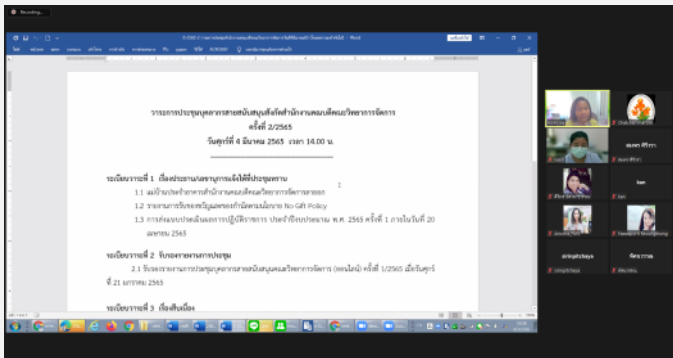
Recording...

วาระการประชุมบุคลากรสายสนับสนุนสังกัดสำนักงานคณบดีคณะวิทยาการจัดการ
ครั้งที่ 2/2565
วันศุกร์ที่ 4 มีนาคม 2565 เวลา 14.00 น.

ระเบียบวาระที่ 1 เรื่องประธานแจ้งให้ที่ประชุมทราบ

1.1 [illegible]

1.2 รายงานการรับรองนโยบาย No Gift Policy

1.3 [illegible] พ.ศ. 2565 ครั้งที่ 1 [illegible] 20 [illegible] 2565

ระเบียบวาระที่ 2 รับรองรายงานการประชุม

2.1 รับรองรายงานการประชุมบุคลากรสายสนับสนุนคณะวิทยาการจัดการ (ออนไลน์) ครั้งที่ 1/2565 เมื่อวันศุกร์ที่ 21 มกราคม 2565

ระเบียบวาระที่ 3 เรื่องสืบเนื่อง

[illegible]

kan

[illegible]

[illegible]